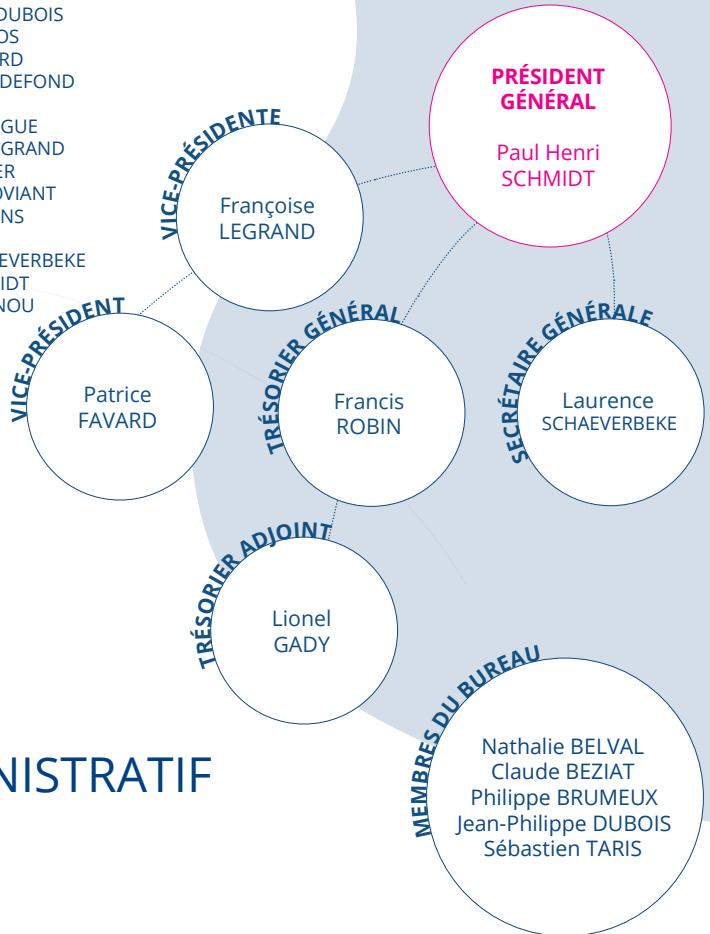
DUBOIS
OS
RD
DEFOND

GUE
GRAND
ER
OVIANT
NS

EVERBEKE
IDT
NOU

PRÉSIDENT GÉNÉRAL
Paul Henri SCHMIDT

VICE-PRÉSIDENTE
Françoise LEGRAND

VICE-PRÉSIDENT
Patrice FAVARD

TRÉSORIER GÉNÉRAL
Francis ROBIN

SECRÉTAIRE GÉNÉRALE
Laurence SCHAEVERBEKE

TRÉSORIER ADJOINT
Lionel GADY

NISTRATIF

MEMBRES DU BUREAU
Nathalie BELVAL
Claude BEZIAT
Philippe BRUMEUX
Jean-Philippe DUBOIS
Sébastien TARIS